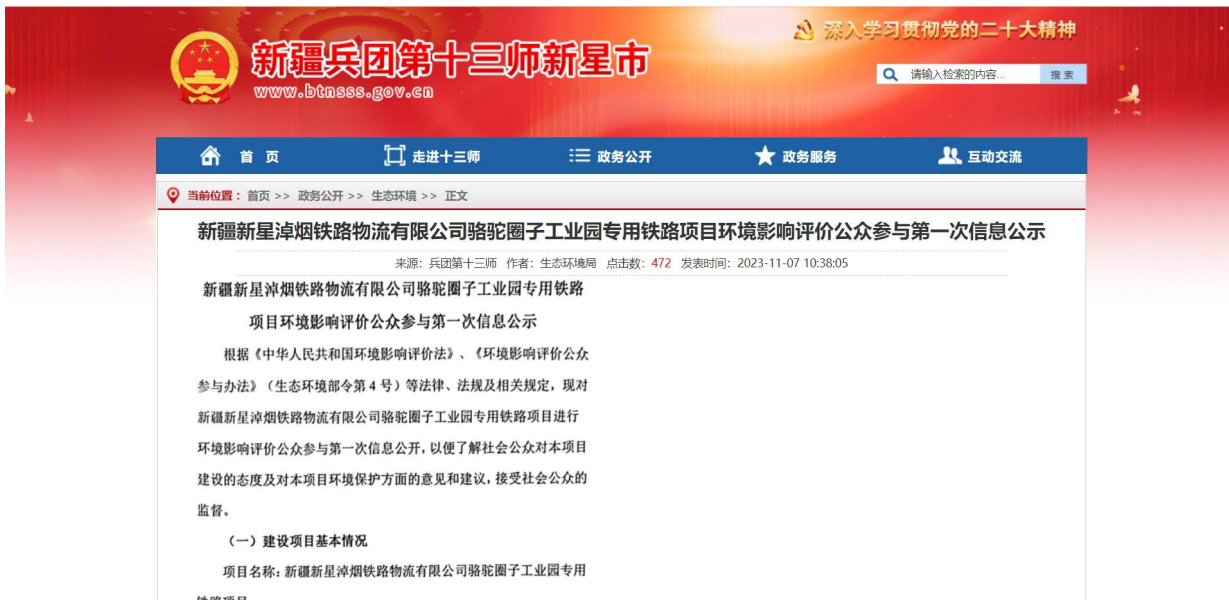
深入学习贯彻党的二十大精神

新疆兵团第十三师新星市
www.btnsss.gov.cn

请输入检索的内容... 搜索

首页 走进十三师 政务公开 政务服务 互动交流

当前位置：首页 >> 政务公开 >> 生态环境 >> 正文

新疆新星淖烟铁路物流有限公司骆驼圈子工业园专用铁路项目环境影响评价公众参与第一次信息公示

来源：兵团第十三师 作者：生态环境局 点击数：472 发表时间：2023-11-07 10:38:05

新疆新星淖烟铁路物流有限公司骆驼圈子工业园专用铁路项目环境影响评价公众参与第一次信息公示

根据《中华人民共和国环境影响评价法》、《环境影响评价公众参与办法》（生态环境部令第4号）等法律、法规及相关规定，现对新疆新星淖烟铁路物流有限公司骆驼圈子工业园专用铁路项目进行环境影响评价公众参与第一次信息公开，以便了解社会公众对本项目建设的态度及对本项目环境保护方面的意见和建议，接受社会公众的监督。

（一）建设项目基本情况

项目名称：新疆新星淖烟铁路物流有限公司骆驼圈子工业园专用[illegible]